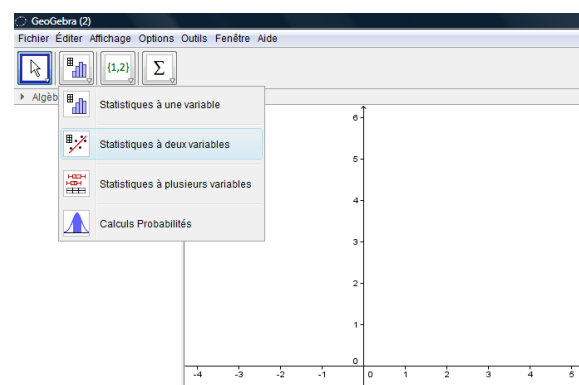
GeoGebra (2)

Fichier Éditer Affichage Options Outils Fenêtre Aide

{1,2} Σ

Algè

Statistiques à une variable

Statistiques à deux variables

Statistiques à plusieurs variables

Calculs Probabilités

6
5
4
3
2
1
0
-4 -3 -2 -1 0 1 2 3 4 5